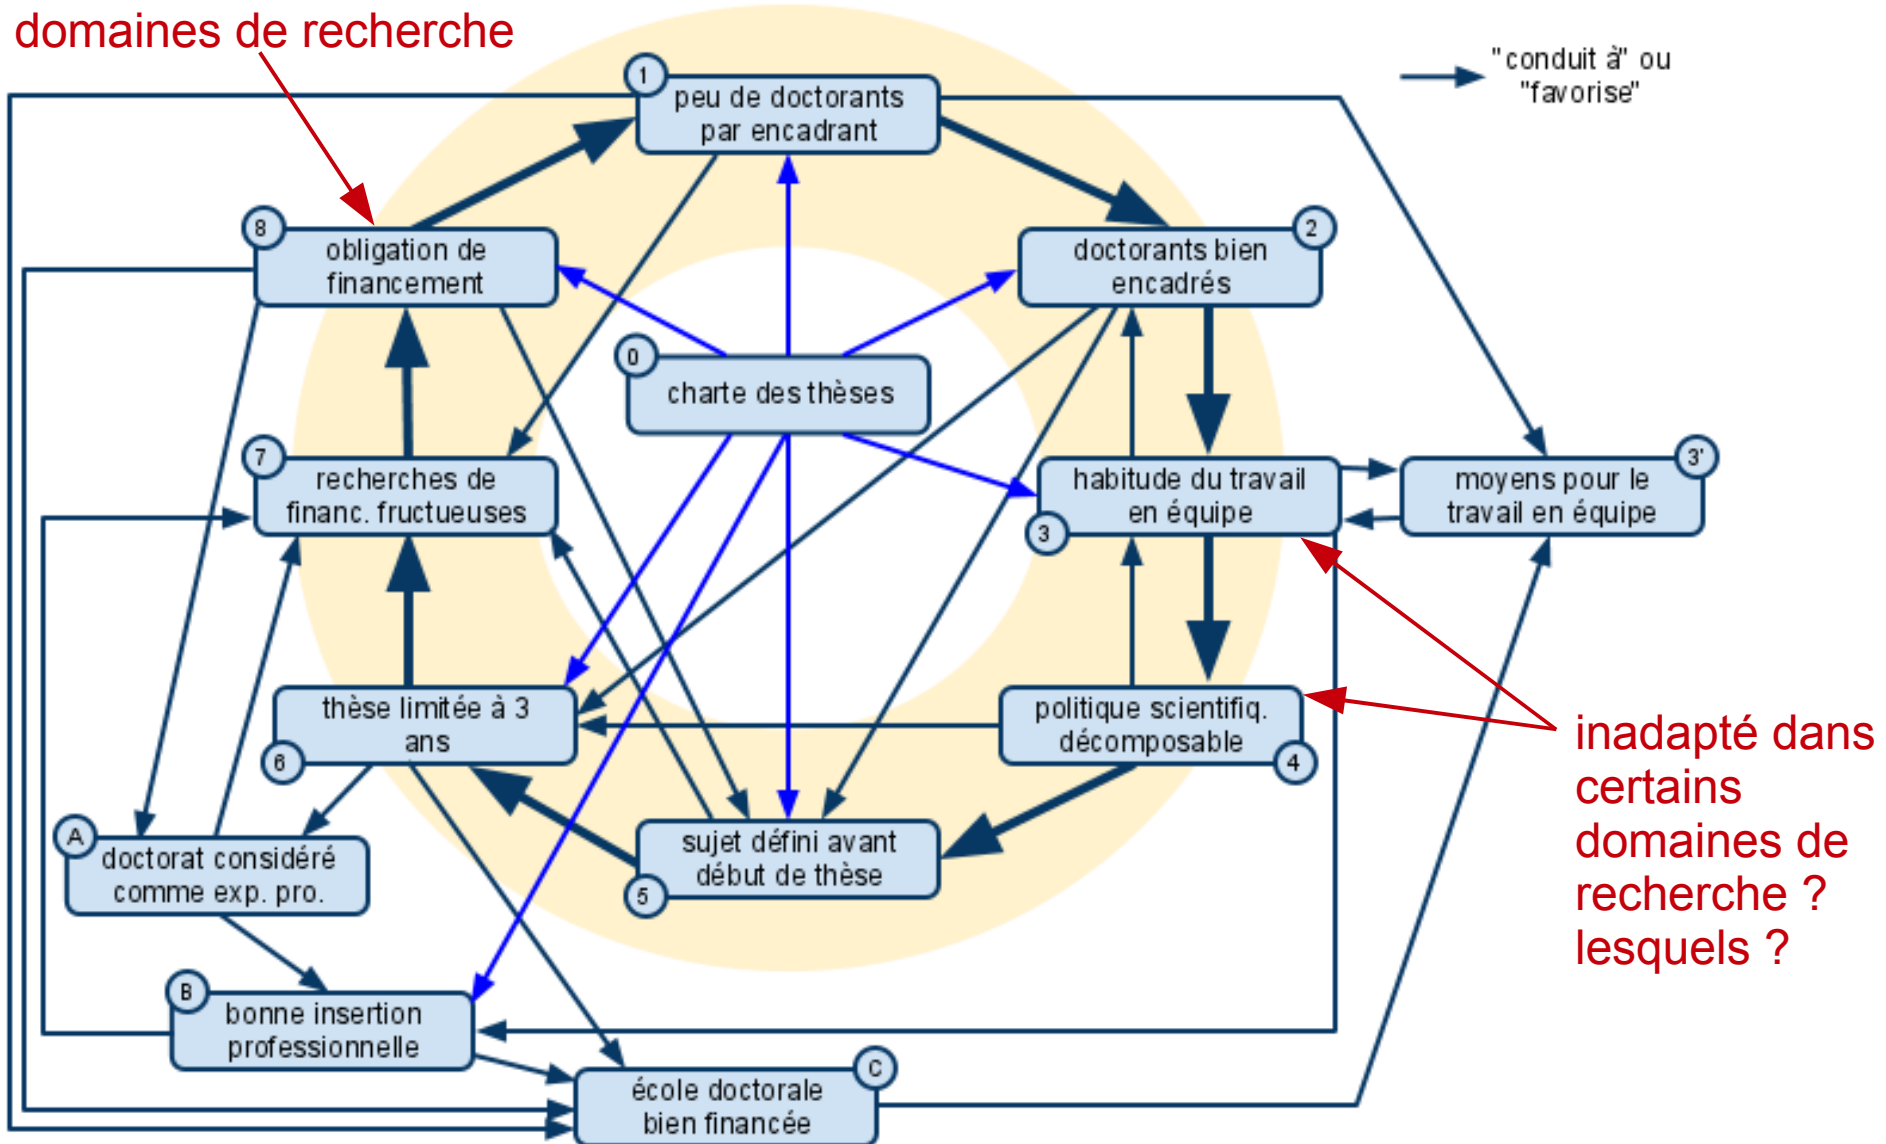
domaines de recherche

"conduit à" ou "favorise"

1
peu de doctorants par encadrant

8
obligation de financement

2
doctorants bien encadrés

0
charte des thèses

7
recherches de financ. fructueuses

habitude du travail en équipe
3

moyens pour le travail en équipe
3'

thèse limitée à 3 ans
6

politique scientifiq. décomposable
4

A
doctorat considéré comme exp. pro.

sujet défini avant début de thèse
5

B
bonne insertion professionnelle

école doctorale bien financée
C

inadapté dans certains domaines de recherche ? lesquels ?